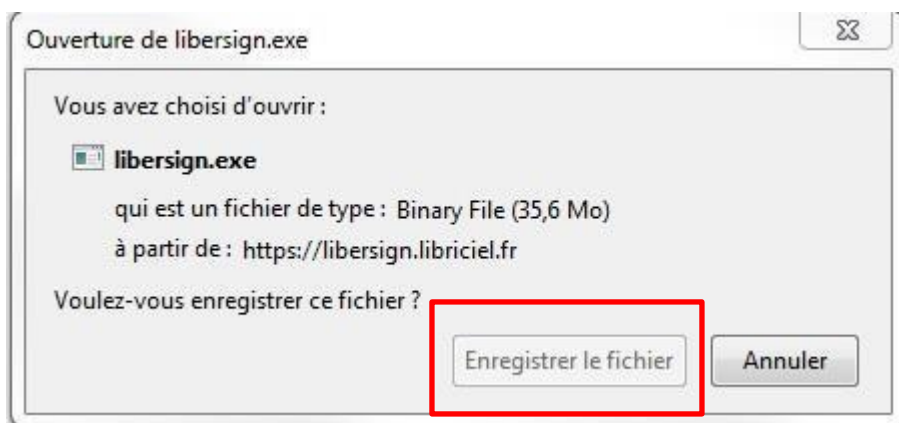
Ouverture de libersign.exe

Vous avez choisi d'ouvrir :

libersign.exe

qui est un fichier de type : Binary File (35,6 Mo)

à partir de : https://libersign.libriciel.fr

Voulez-vous enregistrer ce fichier ?

Enregistrer le fichier

Annuler